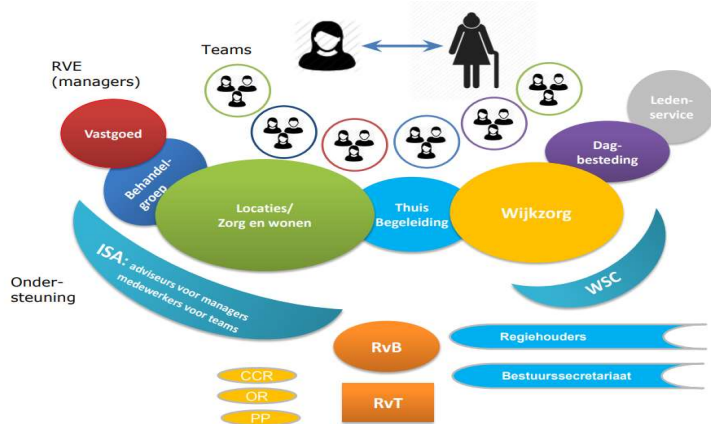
Teams

RVE
(managers)

Vastgoed

Behandelgroep

Locaties/
Zorg en wonen

Thuis
Begeleiding

Wijkzorg

Dagbesteding

Ledenservice

ISA: adviseurs voor managers
medewerkers voor teams

Ondersteuning

WSC

RvB

Regiehouders

Bestuurssecretariaat

CCR

OR

PP

RvT